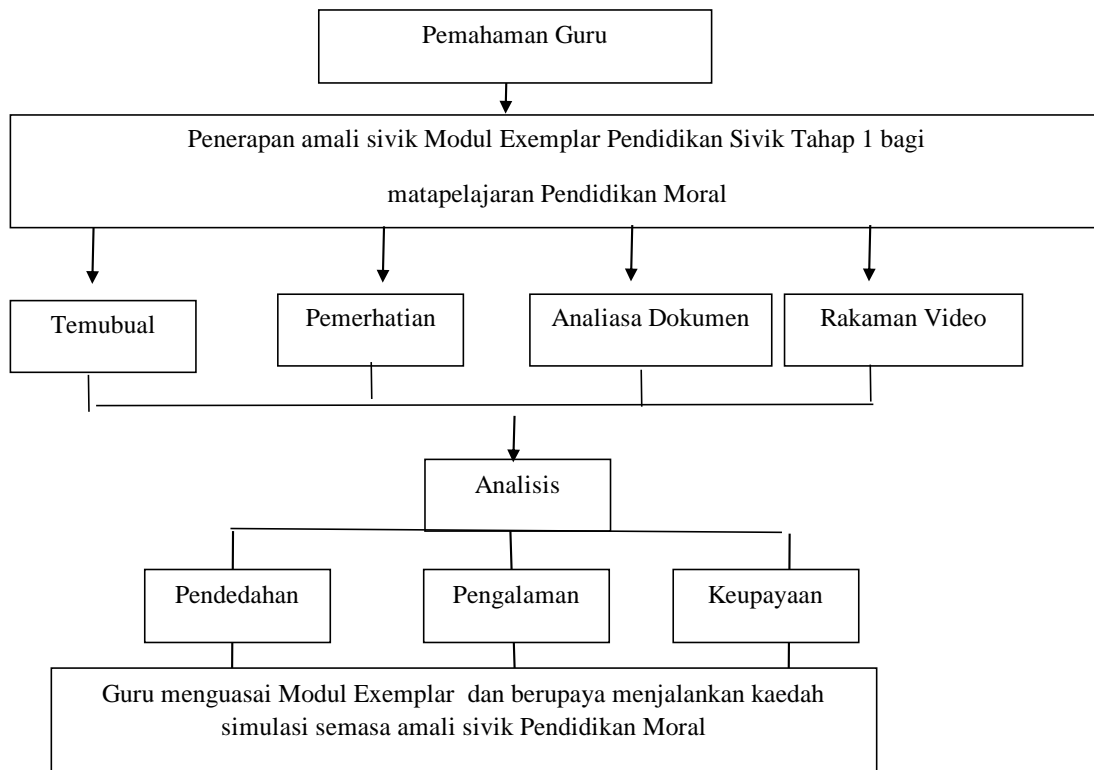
Pemahaman Guru

Penerapan amali sivik Modul Exemplar Pendidikan Sivik Tahap 1 bagi matapelajaran Pendidikan Moral

Temubual

Pemerhatian

Analiasa Dokumen

Rakaman Video

Analisis

Pendedahan

Pengalaman

Keupayaan

Guru menguasai Modul Exemplar dan berupaya menjalankan kaedah simulasi semasa amali sivik Pendidikan Moral